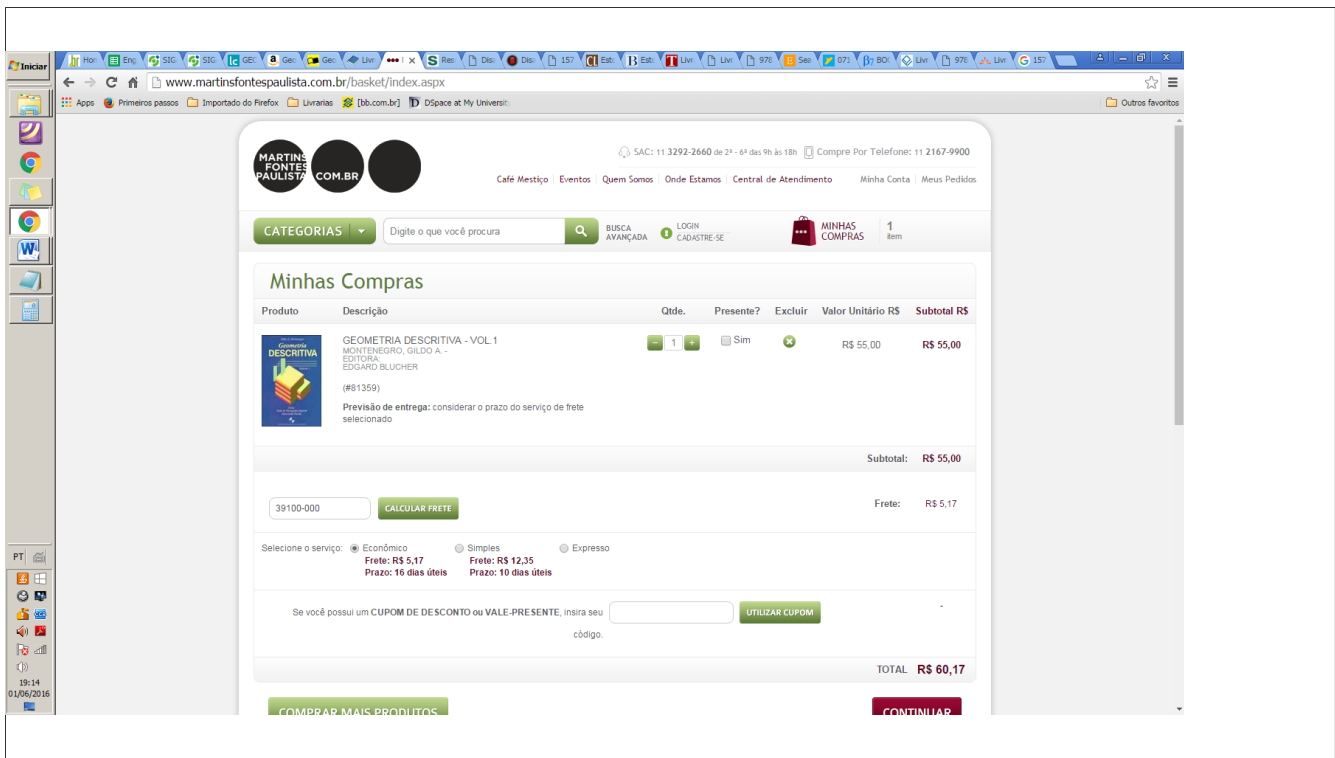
Iniciar

Hon | Eng | SIG | SIG | GE | Ge | Ge | Liv | ••• | Res | Dis | Dis | 157 | Est | Est | Liv | Liv | 978 | Sea | 071 | BO | Liv | 978 | Liv | 157

www.martinsfontespaulista.com.br/basket/index.aspx

Apps | Primeiros passos | Importado do Firefox | Livrarias | [bb.com.br] | DSpace at My Universit | Outros favoritos

MARTINS FONTES PAULISTA .COM.BR

SAC: 11 3292-2660 de 2ª - 6ª das 9h às 18h | Compre Por Telefone: 11 2167-9900

Café Mestiço | Eventos | Quem Somos | Onde Estamos | Central de Atendimento | Minha Conta | Meus Pedidos

CATEGORIAS | Digite o que você procura | BUSCA AVANÇADA | LOGIN CADASTRE-SE | MINHAS COMPRAS 1 item

Minhas Compras

| Produto | Descrição | Qtde. | Presente? | Excluir | Valor Unitário R$ | Subtotal R$ |
|---|---|---|---|---|---|---|
| | GEOMETRIA DESCRITIVA - VOL.1 MONTENEGRO, GILDO A. - EDITORA: EDGARD BLUCHER (#81359) Previsão de entrega: considerar o prazo do serviço de frete selecionado | 1 | Sim | | R$ 55,00 | R$ 55,00 |

Geometria DESCRITIVA

Subtotal: R$ 55,00

39100-000 | CALCULAR FRETE | Frete: R$ 5,17

Selecione o serviço: Econômico Frete: R$ 5,17 Prazo: 16 dias úteis | Simples Frete: R$ 12,35 Prazo: 10 dias úteis | Expresso

Se você possui um CUPOM DE DESCONTO ou VALE-PRESENTE, insira seu código. | UTILIZAR CUPOM | -

TOTAL R$ 60,17

COMPRAR MAIS PRODUTOS | CONTINUAR

PT
19:14
01/06/2016